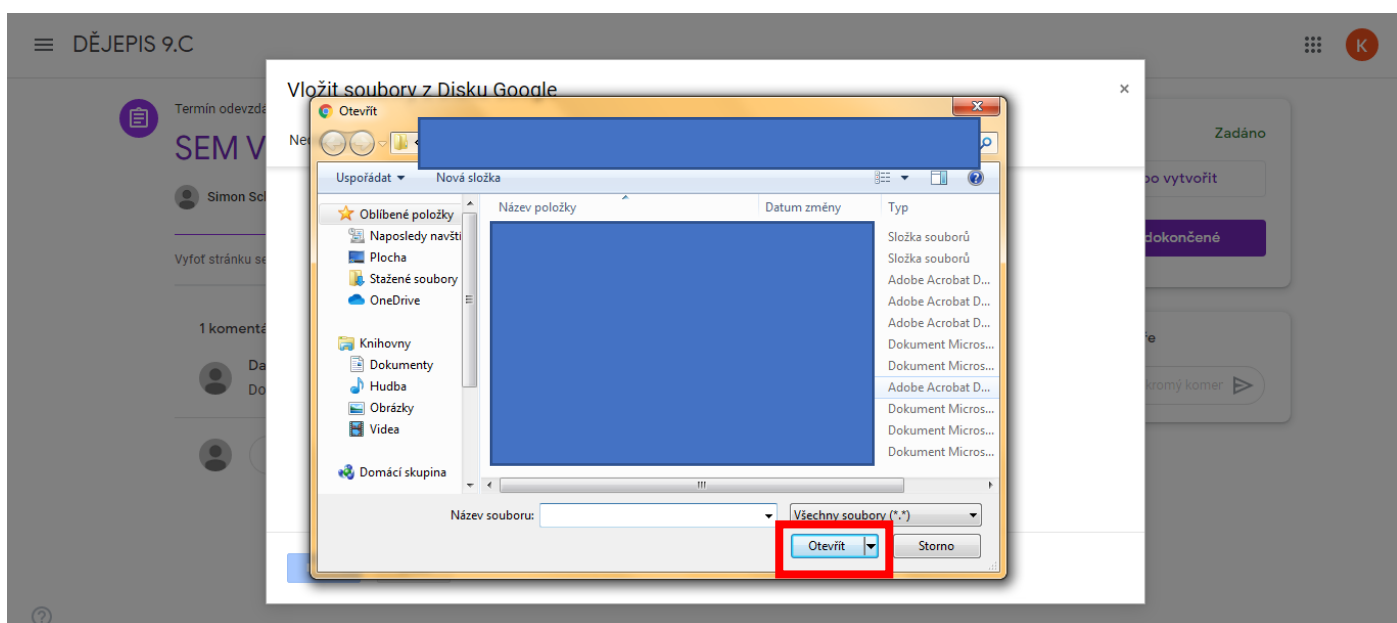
DĚJEPIS 9.C

K

Termín odevzdá

SEM V

Simon Sch

Vyfoť stránku se

1 komentá

Da

Do

Zadáno

o vytvořit

dokončené

e

kromý komer

Vložit soubory z Disku Google

Ne

×

Otevřít

Uspořádat ▾ Nová složka

Oblíbené položky

Naposledy navští

Plocha

Stažené soubory

OneDrive

Knihovny

Dokumenty

Hudba

Obrázky

Videa

Domácí skupina

| Název položky | Datum změny | Typ |
|---|---|---|
| | | Složka souborů |
| | | Složka souborů |
| | | Adobe Acrobat D... |
| | | Adobe Acrobat D... |
| | | Adobe Acrobat D... |
| | | Dokument Micros... |
| | | Dokument Micros... |
| | | Adobe Acrobat D... |
| | | Dokument Micros... |
| | | Dokument Micros... |
| | | Dokument Micros... |

Název souboru:

Všechny soubory (*.*)

Otevřít

Storno

?